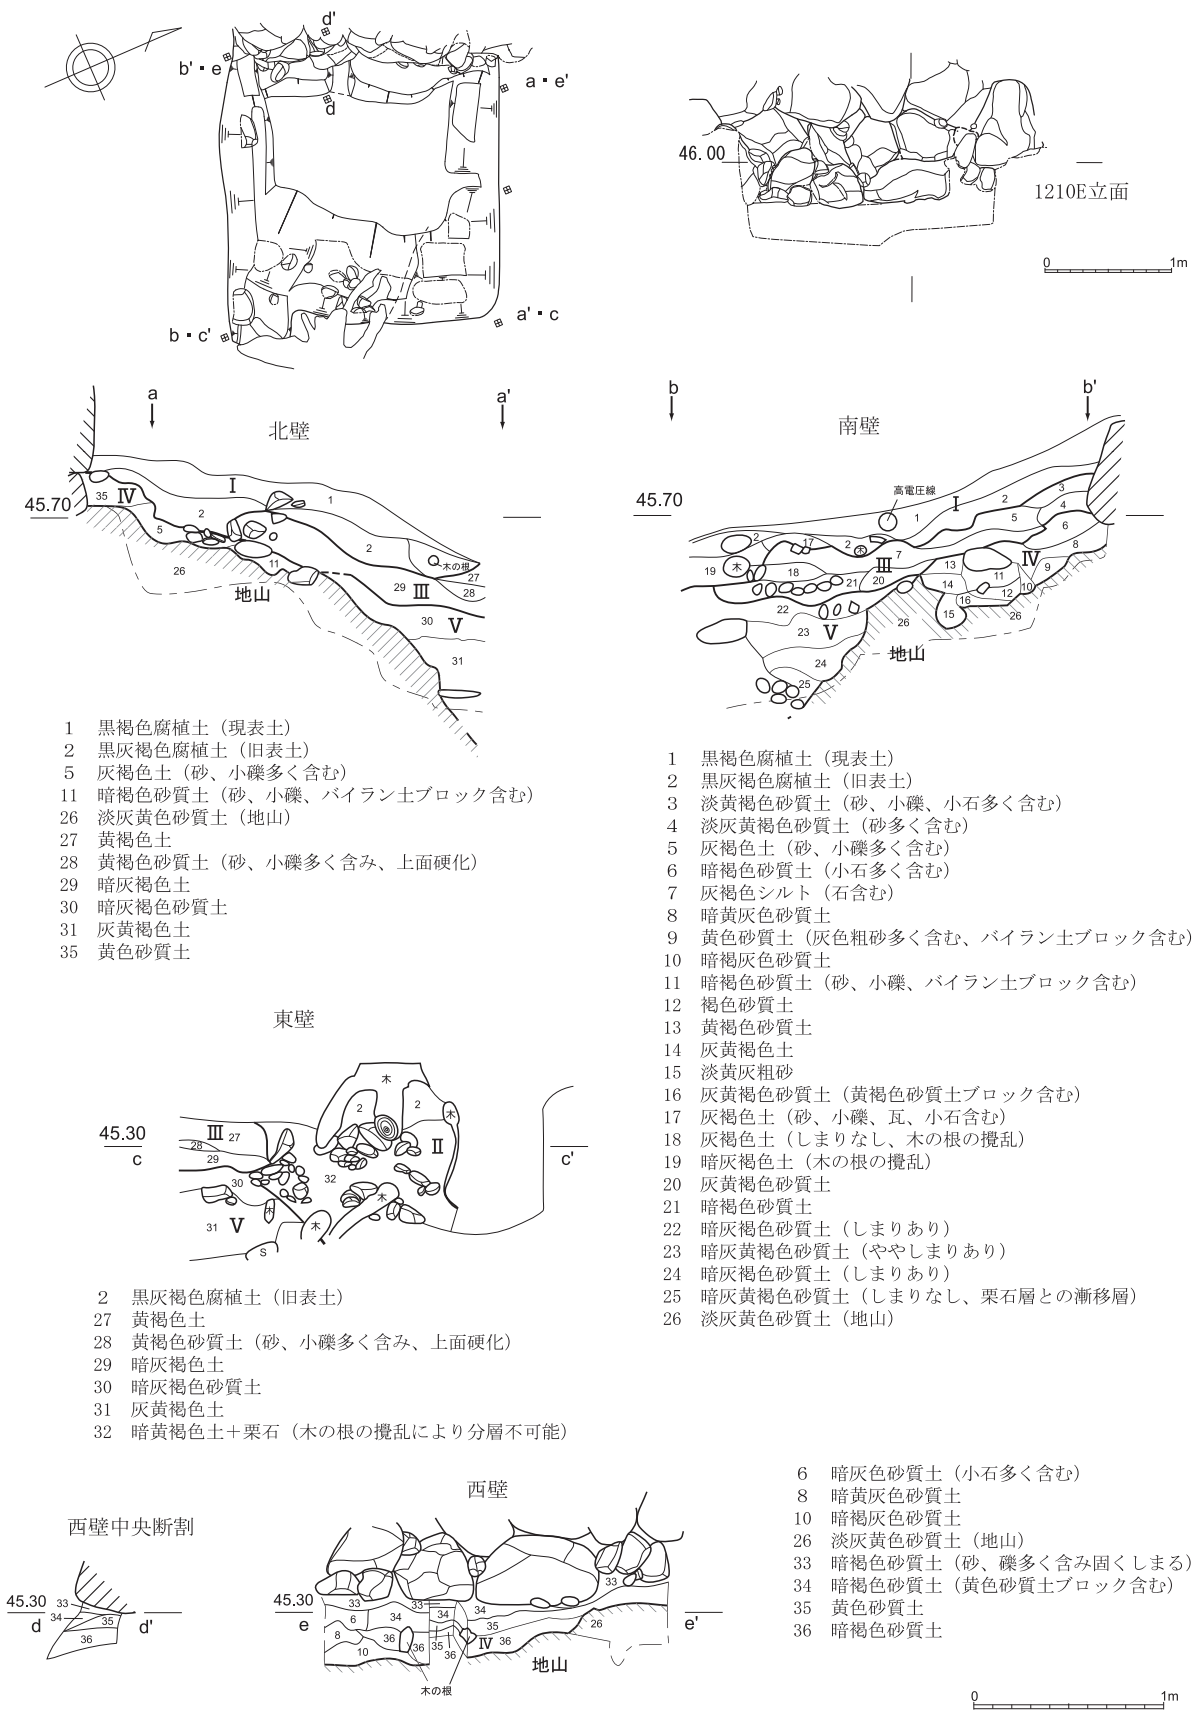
d'
b' • e
d
a • e'
b • c'
a' • c

46.00
1210E立面
0
1m

a
a'
北壁
45.70
35
Ⅳ
Ⅰ
1
2
5
2
11
26
木の根
27
28
29
Ⅲ
地山
30
Ⅴ
31

b
b'
南壁
45.70
高電圧線
Ⅰ
1
2
3
4
5
6
8
2
17
2
木
7
Ⅲ
Ⅳ
19
木
18
21
20
13
14
11
9
10
16
12
22
15
26
23
Ⅴ
26
24
地山
25

1　黒褐色腐植土（現表土）
2　黒灰褐色腐植土（旧表土）
5　灰褐色土（砂、小礫多く含む）
11　暗褐色砂質土（砂、小礫、バイラン土ブロック含む）
26　淡灰黄色砂質土（地山）
27　黄褐色土
28　黄褐色砂質土（砂、小礫多く含み、上面硬化）
29　暗灰褐色土
30　暗灰褐色砂質土
31　灰黄褐色土
35　黄色砂質土

1　黒褐色腐植土（現表土）
2　黒灰褐色腐植土（旧表土）
3　淡黄褐色砂質土（砂、小礫、小石多く含む）
4　淡灰黄褐色砂質土（砂多く含む）
5　灰褐色土（砂、小礫多く含む）
6　暗褐色砂質土（小石多く含む）
7　灰褐色シルト（石含む）
8　暗黄灰色砂質土
9　黄色砂質土（灰色粗砂多く含む、バイラン土ブロック含む）
10　暗褐灰色砂質土
11　暗褐色砂質土（砂、小礫、バイラン土ブロック含む）
12　褐色砂質土
13　黄褐色砂質土
14　灰黄褐色土
15　淡黄灰粗砂
16　灰黄褐色砂質土（黄褐色砂質土ブロック含む）
17　灰褐色土（砂、小礫、瓦、小石含む）
18　灰褐色土（しまりなし、木の根の攪乱）
19　暗灰褐色土（木の根の攪乱）
20　灰黄褐色砂質土
21　暗褐色砂質土
22　暗灰褐色砂質土（しまりあり）
23　暗灰黄褐色砂質土（ややしまりあり）
24　暗灰褐色砂質土（しまりあり）
25　暗灰黄褐色砂質土（しまりなし、栗石層との漸移層）
26　淡灰黄色砂質土（地山）

東壁
木
2
2
木
Ⅱ
45.30
c
Ⅲ
27
28
29
32
c'
30
木
木
31
Ⅴ
木
S

2　黒灰褐色腐植土（旧表土）
27　黄褐色土
28　黄褐色砂質土（砂、小礫多く含み、上面硬化）
29　暗灰褐色土
30　暗灰褐色砂質土
31　灰黄褐色土
32　暗黄褐色土＋栗石（木の根の攪乱により分層不可能）

西壁
西壁中央断割
45.30
33
34
35
36
d
d'
45.30
e
33
33
34
33
34
6
34
35
8
36
36
Ⅳ
36
10
36
35
36
26
e'
地山
木の根

6　暗灰色砂質土（小石多く含む）
8　暗黄灰色砂質土
10　暗褐灰色砂質土
26　淡灰黄色砂質土（地山）
33　暗褐色砂質土（砂、礫多く含み固くしまる）
34　暗褐色砂質土（黄色砂質土ブロック含む）
35　黄色砂質土
36　暗褐色砂質土

0
1m